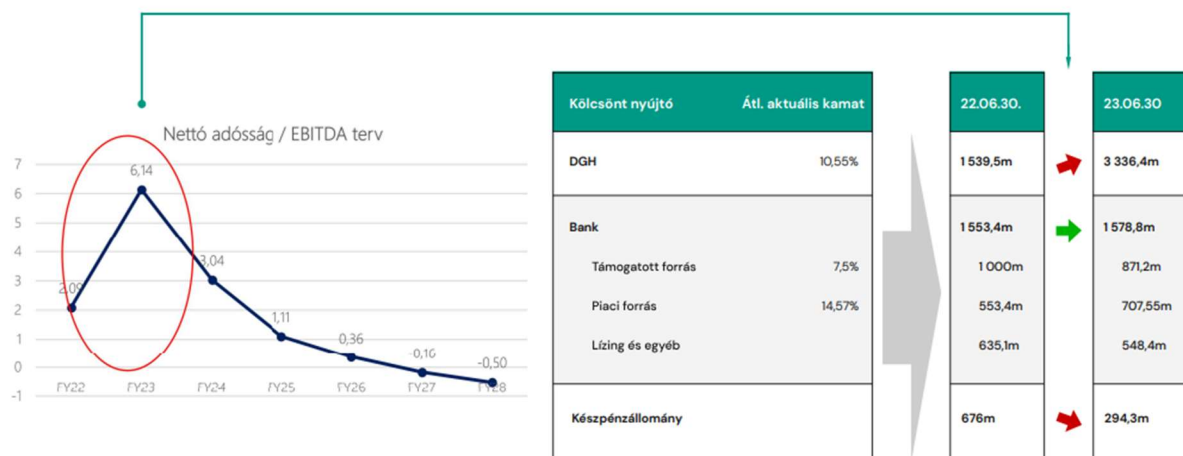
Nettó adósság / EBITDA terv

7
6
5
4
3
2
1
0
-1

2,09
6,14
3,04
1,11
0,36
-0,10
-0,50

FY22 FY23 FY24 FY25 FY26 FY27 FY28

| Kölcsönt nyújtó | Átl. aktuális kamat | 22.06.30. | 23.06.30 |
|---|---|---|---|
| DGH | 10,55% | 1 539,5m | 3 336,4m |
| Bank | | 1 553,4m | 1 578,8m |
| Támogatott forrás | 7,5% | 1 000m | 871,2m |
| Piaci forrás | 14,57% | 553,4m | 707,55m |
| Lízing és egyéb | | 635,1m | 548,4m |
| Készpénzállomány | | 676m | 294,3m |